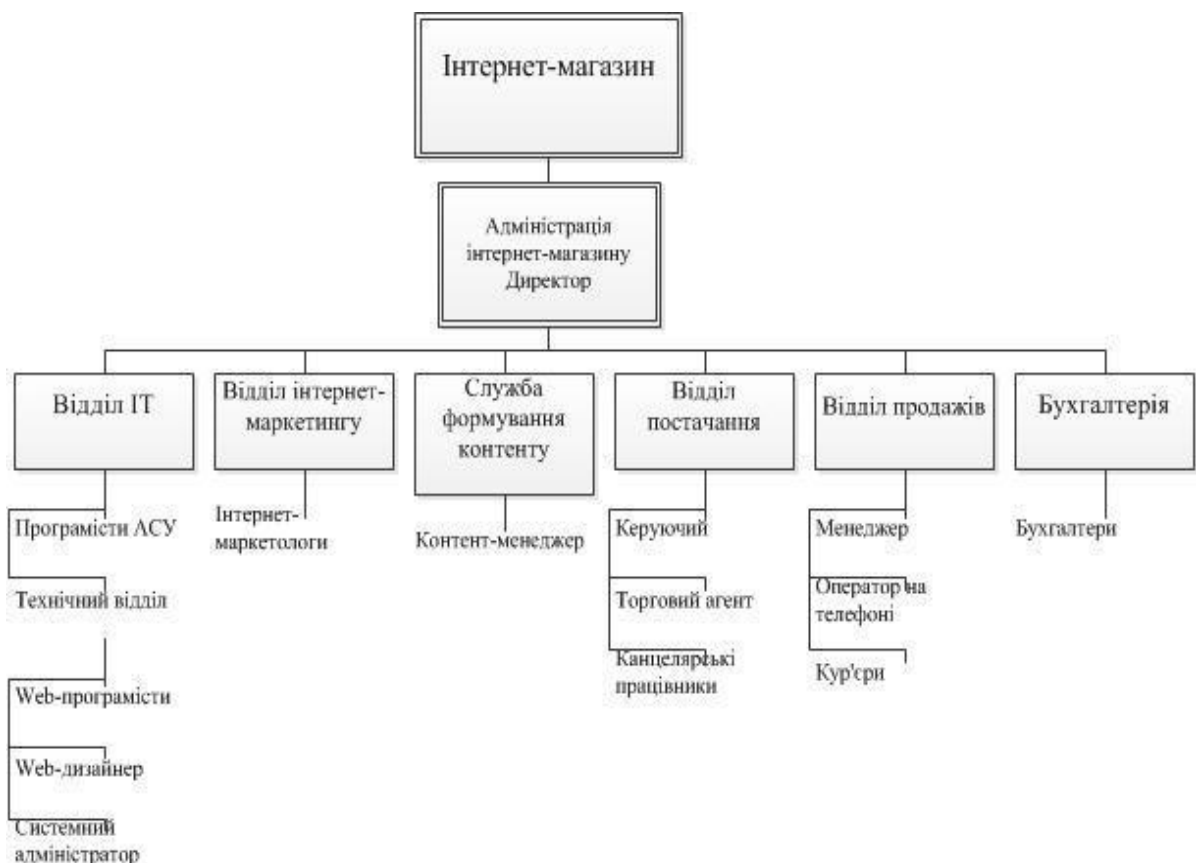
Інтернет-магазин

Адміністрація інтернет-магазину Директор

Відділ ІТ

Відділ інтернет-маркетингу

Служба формування контенту

Відділ постачання

Відділ продажів

Бухгалтерія

Програмісти АСУ

Технічний відділ

Web-програмісти

Web-дизайнер

Системний адміністратор

Інтернет-маркетологи

Контент-менеджер

Керуючий

Торговий агент

Канцелярські працівники

Менеджер

Оператор на телефоні

Кур'єри

Бухгалтери